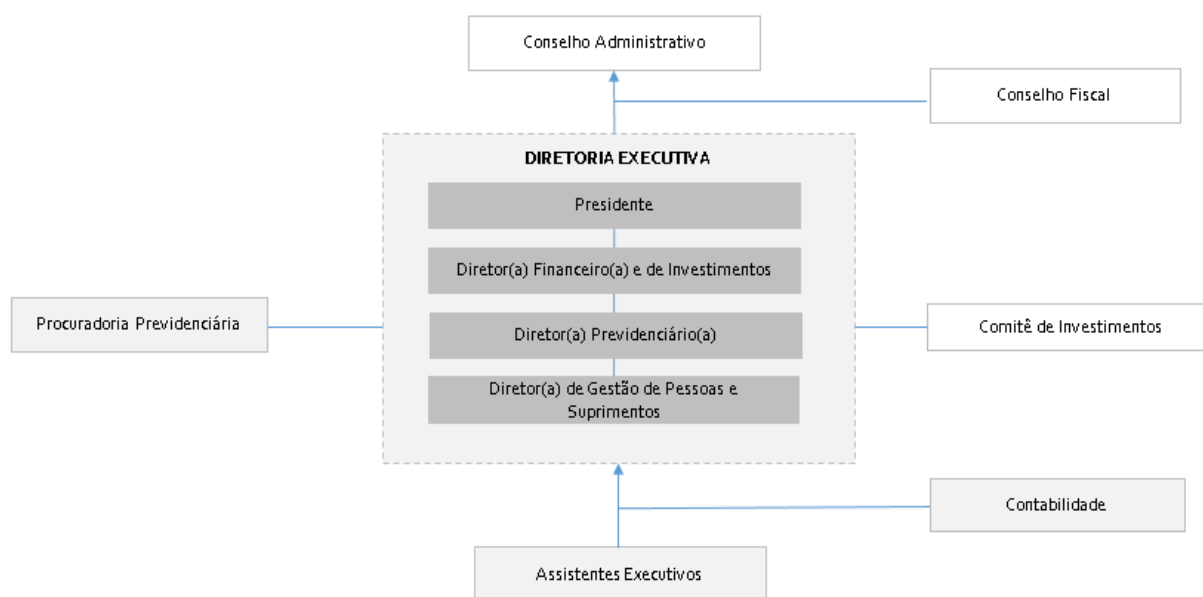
Conselho Administrativo

Conselho Fiscal

DIRETORIA EXECUTIVA

Presidente

Diretor(a) Financeiro(a) e de Investimentos

Diretor(a) Previdenciário(a)

Diretor(a) de Gestão de Pessoas e Suprimentos

Procuradoria Previdenciária

Comitê de Investimentos

Contabilidade

Assistentes Executivos